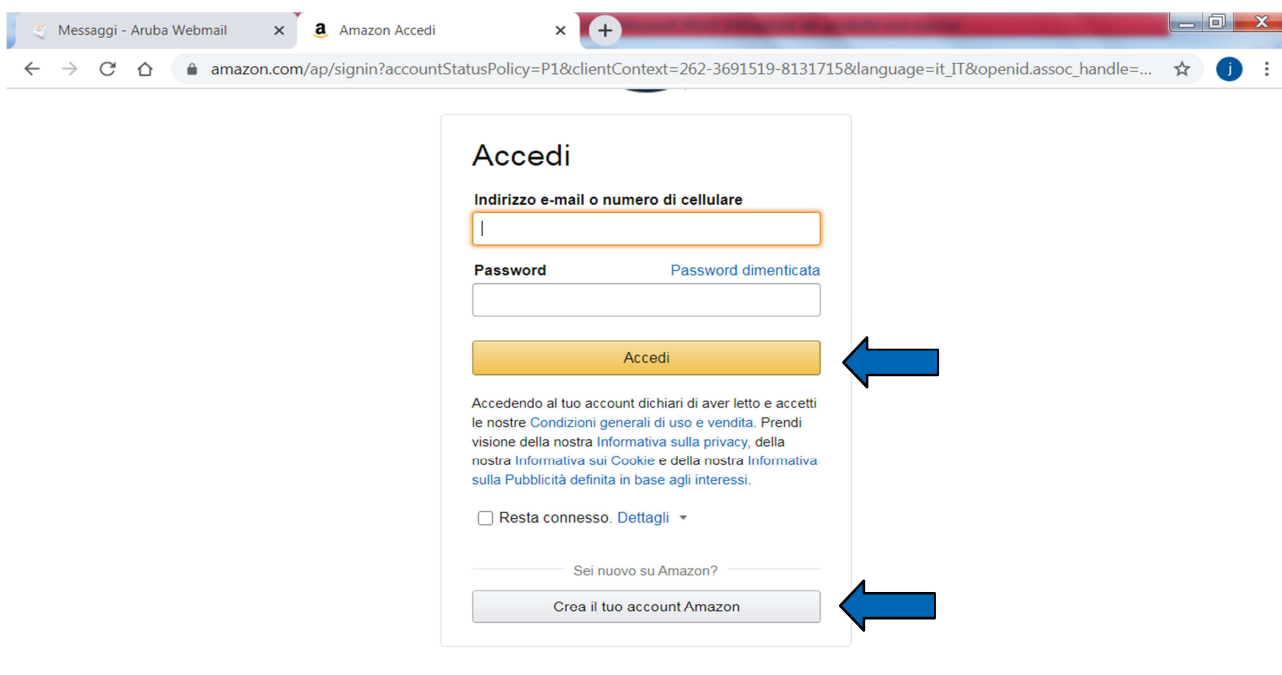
Messaggi - Aruba Webmail ×
Amazon Accedi ×
+

amazon.com/ap/signin?accountStatusPolicy=P1&clientContext=262-3691519-8131715&language=it_IT&openid.assoc_handle=...

j

Accedi

Indirizzo e-mail o numero di cellulare

Password Password dimenticata

Accedi

Accedendo al tuo account dichiari di aver letto e accetti le nostre Condizioni generali di uso e vendita. Prendi visione della nostra Informativa sulla privacy, della nostra Informativa sui Cookie e della nostra Informativa sulla Pubblicità definita in base agli interessi.

Resta connesso. Dettagli

Sei nuovo su Amazon?

Croa il tuo account Amazon